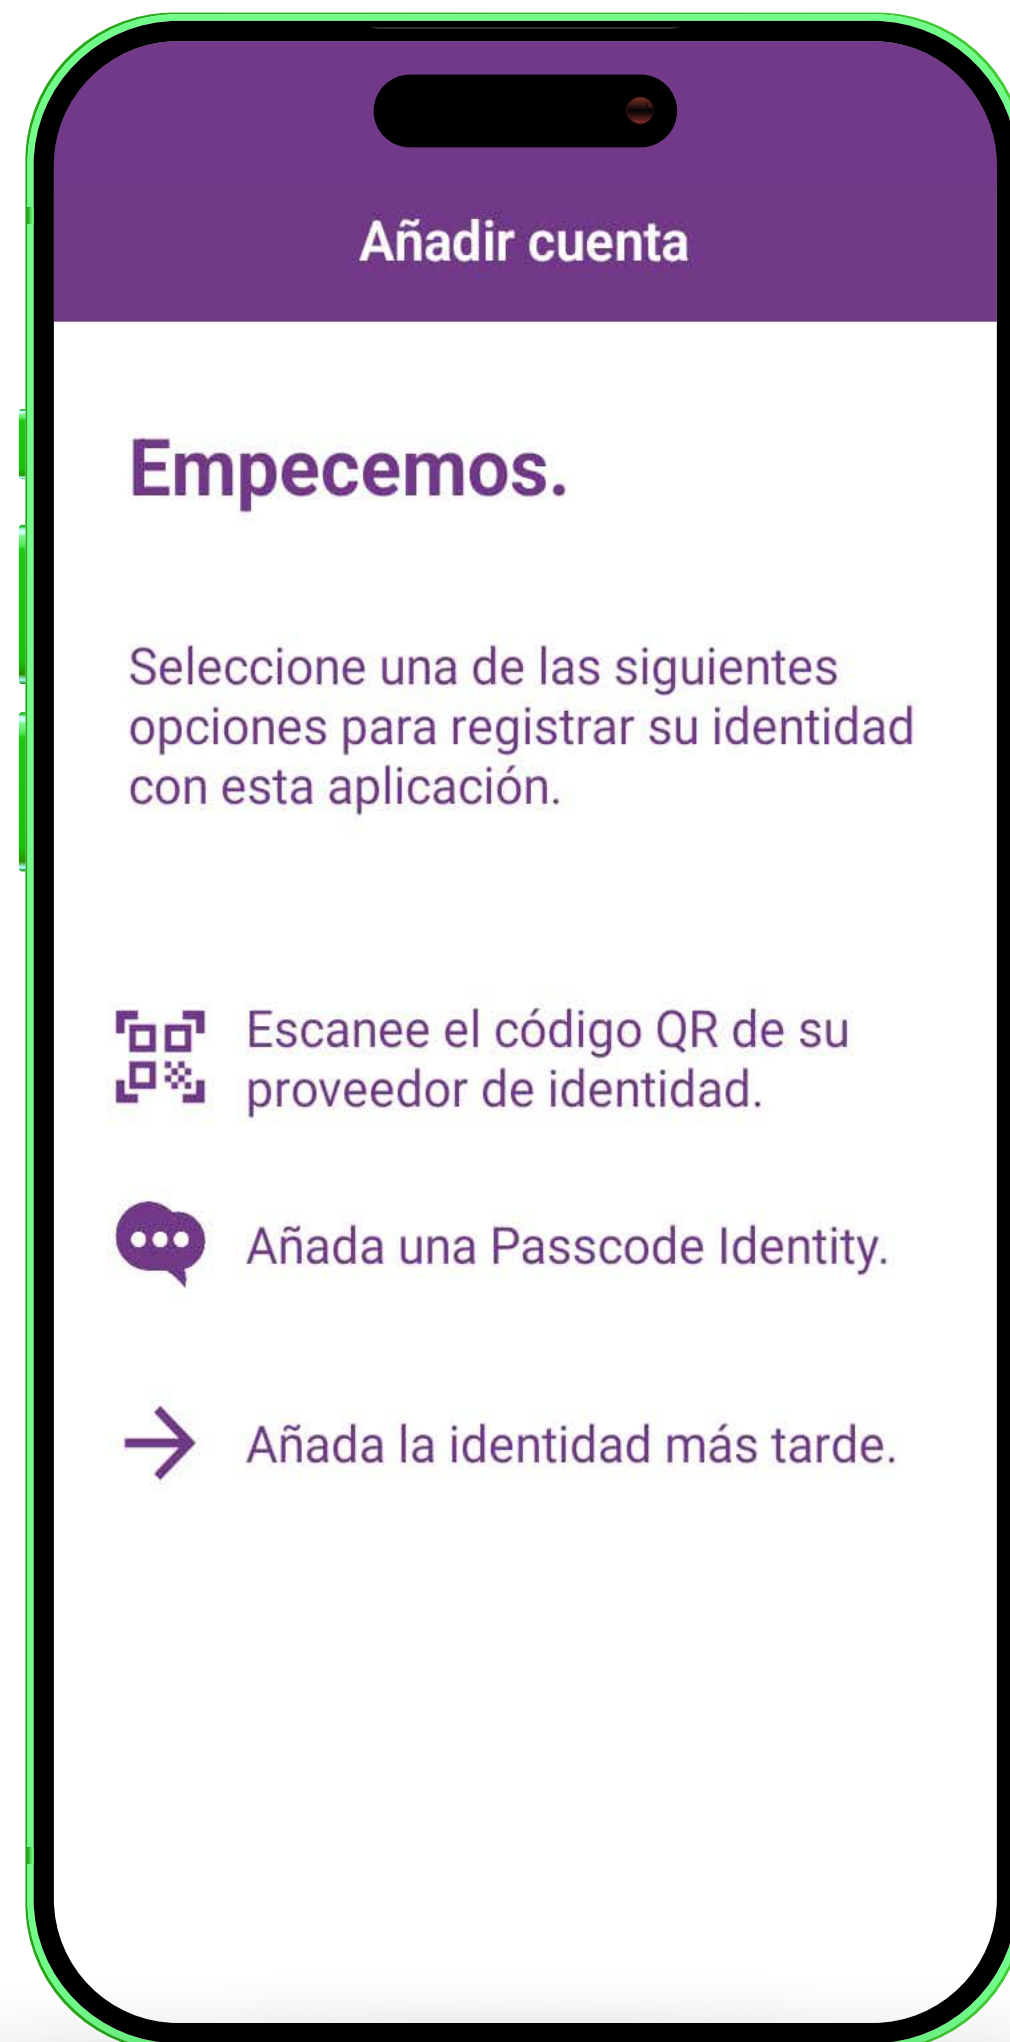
Añadir cuenta

Empecemos.

Seleccione una de las siguientes opciones para registrar su identidad con esta aplicación.

Escanee el código QR de su proveedor de identidad.

Añada una Passcode Identity.

Añada la identidad más tarde.